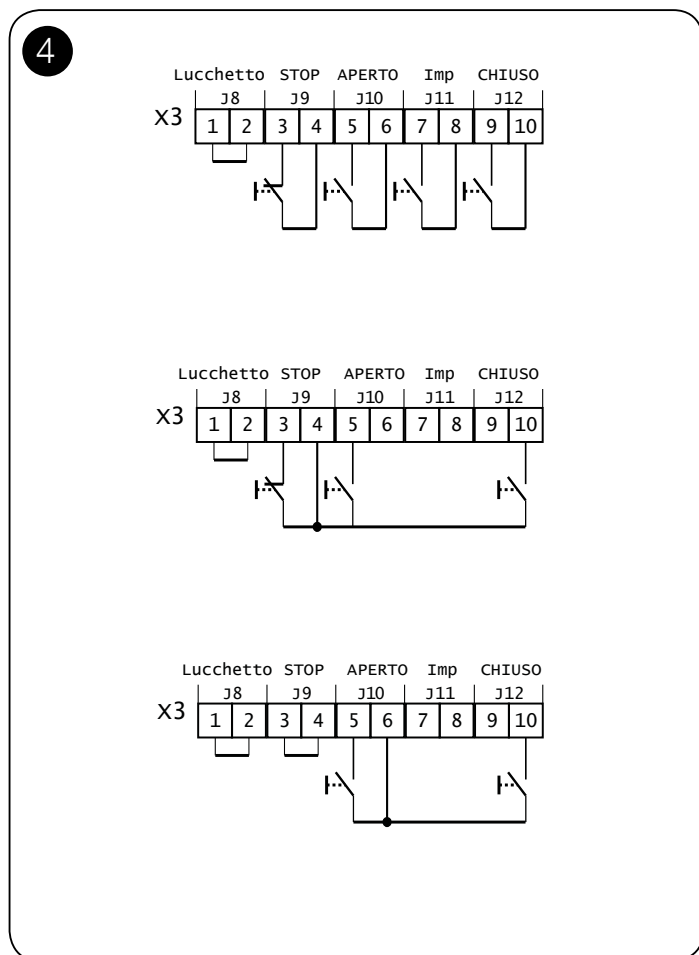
4

Lucchetto STOP APERTO Imp CHIUSO
J8 J9 J10 J11 J12
X3 1 2 3 4 5 6 7 8 9 10

Lucchetto STOP APERTO Imp CHIUSO
J8 J9 J10 J11 J12
X3 1 2 3 4 5 6 7 8 9 10

Lucchetto STOP APERTO Imp CHIUSO
J8 J9 J10 J11 J12
X3 1 2 3 4 5 6 7 8 9 10